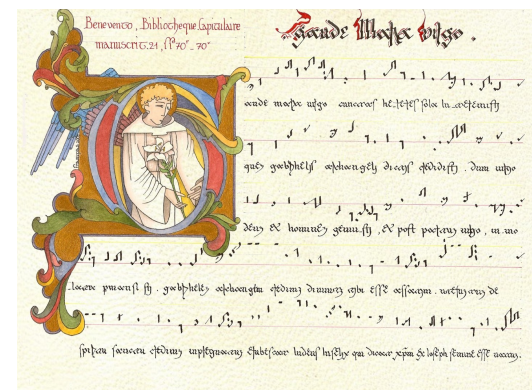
Benevento, Bibliotheque Capitulaire
manuscrit 21, f° 70v - 70r

Gaude Maria virgo.

aude maria virgo cunctas hereses sola interemisti

quae gabrihelis archangeli dictis credidisti. Dum virgo

deum et hominem genuisti, et post partum virgo in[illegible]

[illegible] permansisti. gabrihelem archangelum scimus divinitus te esse affatum. uterum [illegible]

spiritu sancto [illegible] credimus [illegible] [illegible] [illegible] qui dicitur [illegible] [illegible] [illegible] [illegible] esse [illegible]